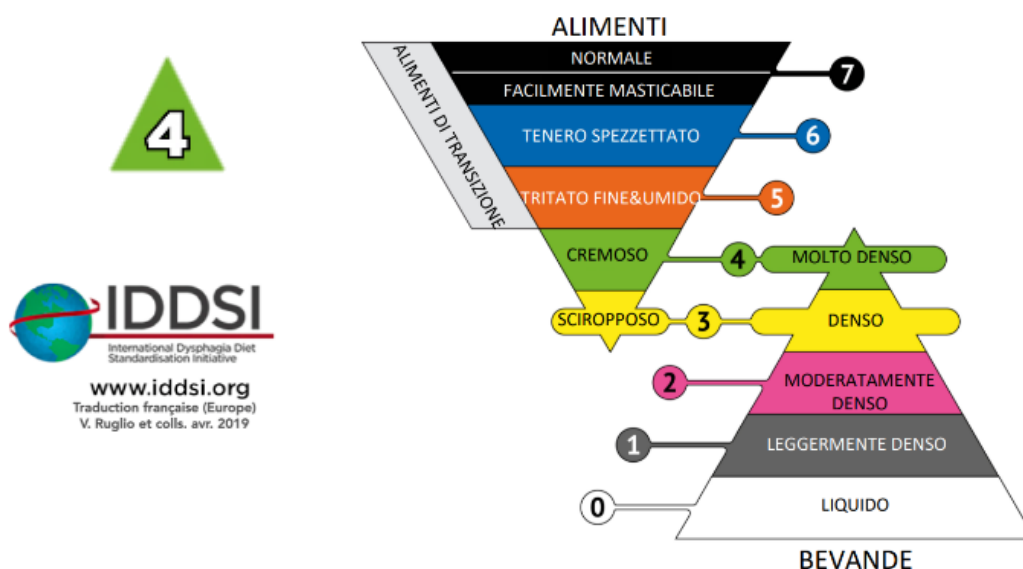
4

IDDSI
International Dysphagia Diet Standardisation Initiative
www.iddsi.org
Traduction française (Europe)
V. Ruglio et colls. avr. 2019

ALIMENTI
ALIMENTI DI TRANSIZIONE
NORMALE
FACILMENTE MASTICABILE
7
TENERO SPEZZETTATO
6
TRITATO FINE&UMIDO
5
CREMOSO
4
MOLTO DENSO
SCIROPPOSO
3
DENSO
2
MODERATAMENTE DENSO
1
LEGGERMENTE DENSO
0
LIQUIDO
BEVANDE